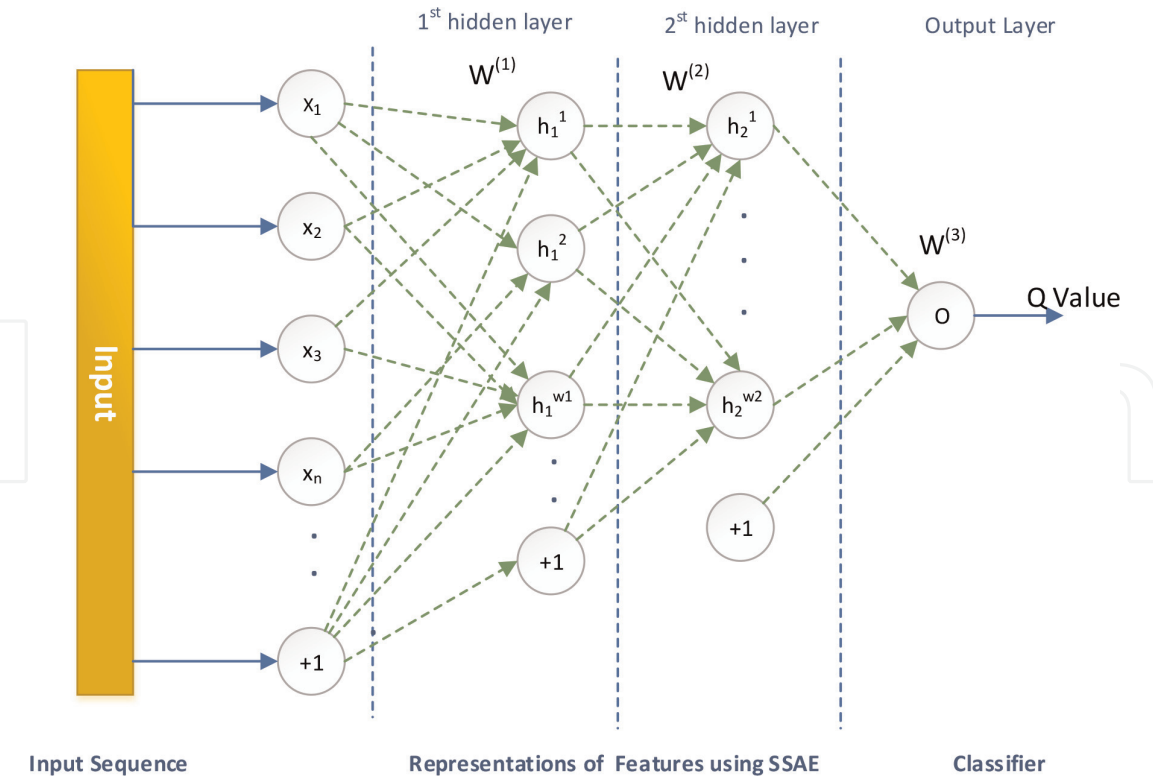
1$^{st}$ hidden layer

2$^{st}$ hidden layer

Output Layer

$W^{(1)}$

$W^{(2)}$

$W^{(3)}$

Input

$x_1$

$x_2$

$x_3$

$x_n$

.

.

+1

$h_1^{1}$

$h_1^{2}$

$h_1^{w1}$

.

.

+1

$h_2^{1}$

.

.

.

$h_2^{w2}$

+1

O

Q Value

Input Sequence

Representations of Features using SSAE

Classifier